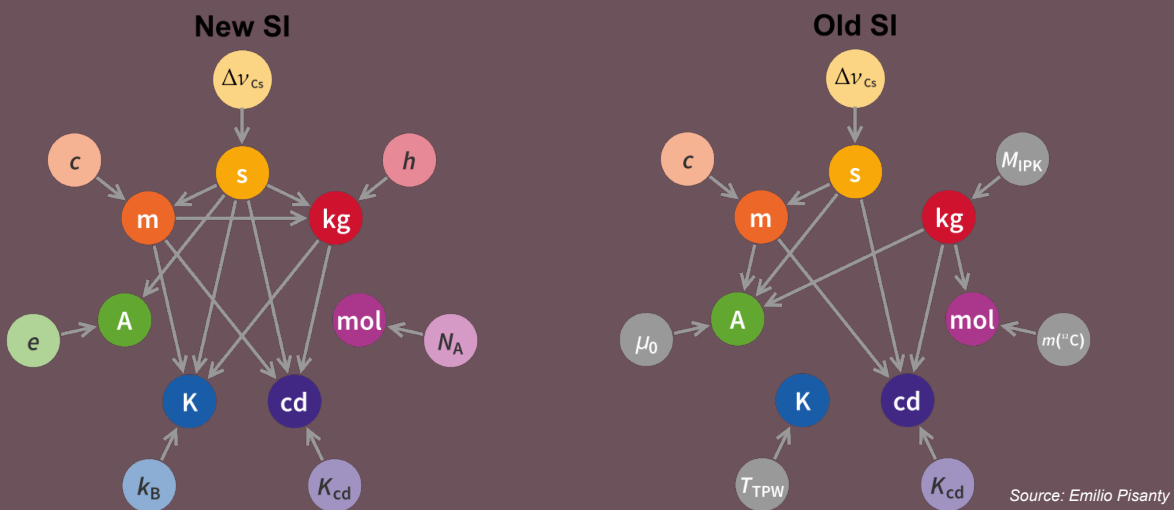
New SI

$\Delta\nu_{Cs}$

$c$

s

$h$

m

kg

A

mol

$e$

$N_A$

K

cd

$k_B$

$K_{cd}$

Old SI

$\Delta\nu_{Cs}$

$c$

s

$M_{IPK}$

m

kg

A

mol

$\mu_0$

$m(^{12}C)$

K

cd

$T_{TPW}$

$K_{cd}$

Source: Emilio Pisanty